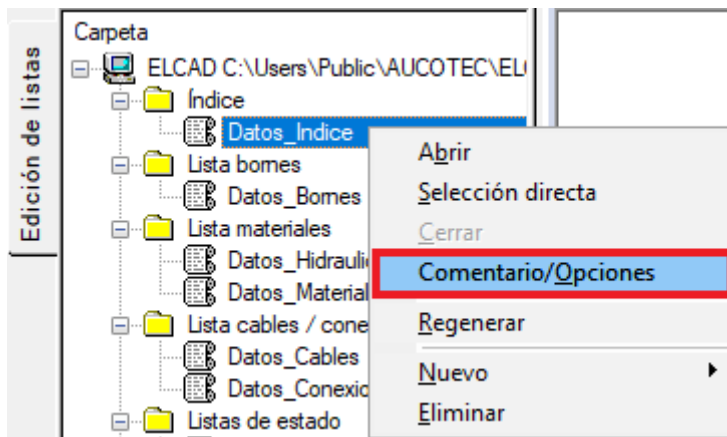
Edición de listas

Carpeta
ELCAD C:\Users\Public\AUCOTEC\EL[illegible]
Índice
Datos_Indice
Lista bornes
Datos_Bornes
Lista materiales
Datos_Hidraulic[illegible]
Datos_Material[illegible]
Lista cables / cone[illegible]
Datos_Cables
Datos_Conexio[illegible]
Listas de estado

Abrir
Selección directa
Cerrar
Comentario/Opciones
Regenerar
Nuevo
Eliminar